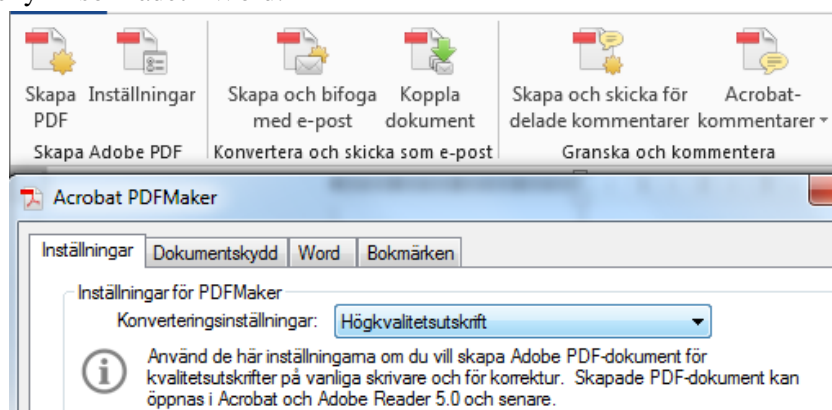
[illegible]

Skapa PDF
Inställningar
Skapa Adobe PDF

Skapa och bifoga med e-post
Koppla dokument
Konvertera och skicka som e-post

Skapa och skicka för delade kommentarer
Acrobat-kommentarer
Granska och kommentera

Acrobat PDFMaker

Inställningar | Dokumentskydd | Word | Bokmärken

Inställningar för PDFMaker
Konverteringsinställningar: Högkvalitetsutskrift

Använd de här inställningarna om du vill skapa Adobe PDF-dokument för kvalitetsutskrifter på vanliga skrivare och för korrektur. Skapade PDF-dokument kan öppnas i Acrobat och Adobe Reader 5.0 och senare.